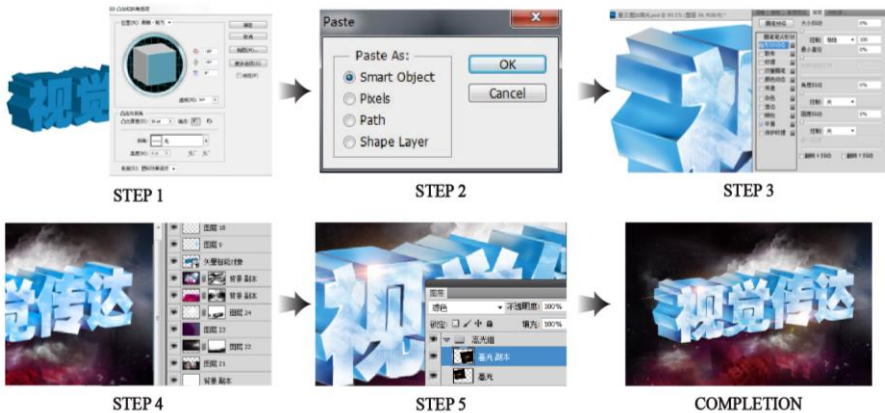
视觉

STEP 1

Paste

Paste As:

Smart Object

Pixels

Path

Shape Layer

OK

Cancel

STEP 2

STEP 3

视觉传达

图层 18

图层 9

矢量智能对象

背景 副本

背景 副本

图层 24

图层 23

图层 22

图层 21

背景 副本

STEP 4

视

图层

滤色

不透明度: 100%

锁定:

填充: 100%

高光组

高光 副本

高光

STEP 5

视觉传达

COMPLETION